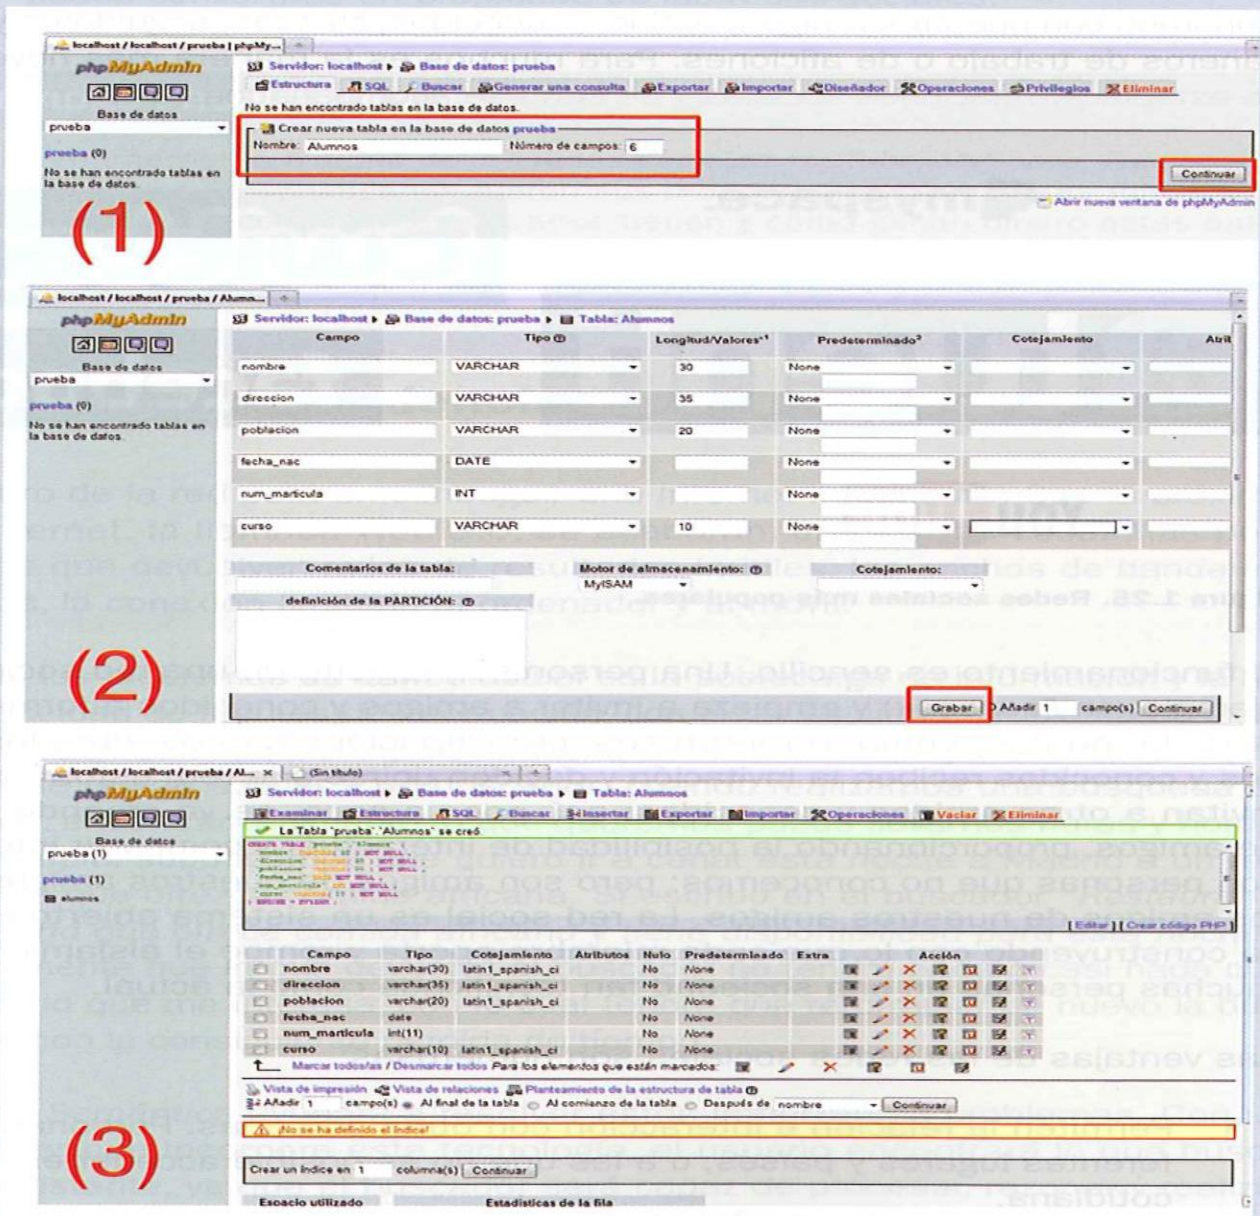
localhost / localhost / prueba | phpMy...

phpMyAdmin

Base de datos
prueba
prueba (0)
No se han encontrado tablas en la base de datos.

Servidor: localhost ▸ Base de datos: prueba

Estructura | SQL | Buscar | Generar una consulta | Exportar | Importar | Diseñador | Operaciones | Privilegios | Eliminar

No se han encontrado tablas en la base de datos.

Crear nueva tabla en la base de datos prueba
Nombre: Alumnos
Número de campos: 6

Continuar

Abrir nueva ventana de phpMyAdmin

(1)

localhost / localhost / prueba / Alum...

phpMyAdmin

Base de datos
prueba
prueba (0)
No se han encontrado tablas en la base de datos.

Servidor: localhost ▸ Base de datos: prueba ▸ Tabla: Alumnos

| Campo | Tipo | Longitud/Valores¹ | Predeterminado² | Cotejamiento | Atri |
|---|---|---|---|---|---|
| nombre | VARCHAR | 30 | None | | |
| direccion | VARCHAR | 35 | None | | |
| poblacion | VARCHAR | 20 | None | | |
| fecha_nac | DATE | | None | | |
| num_marticula | INT | | None | | |
| curso | VARCHAR | 10 | None | | |

Comentarios de la tabla:
Motor de almacenamiento:
MyISAM
Cotejamiento:
definición de la PARTICIÓN:

(2)

Grabar | O Añadir 1 campo(s) | Continuar

localhost / localhost / prueba / Al... | (Sin título)

phpMyAdmin

Base de datos
prueba (1)
prueba (1)
alumnos

Servidor: localhost ▸ Base de datos: prueba ▸ Tabla: Alumnos

Examinar | Estructura | SQL | Buscar | Insertar | Exportar | Importar | Operaciones | Vaciar | Eliminar

La Tabla 'prueba'.'Alumnos' se creó.

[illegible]

[ Editar ] [ Crear código PHP ]

| | Campo | Tipo | Cotejamiento | Atributos | Nulo | Predeterminado | Extra | Acción |
|---|---|---|---|---|---|---|---|---|
| | nombre | varchar(30) | latin1_spanish_ci | | No | None | | |
| | direccion | varchar(35) | latin1_spanish_ci | | No | None | | |
| | poblacion | varchar(20) | latin1_spanish_ci | | No | None | | |
| | fecha_nac | date | | | No | None | | |
| | num_marticula | int(11) | | | No | None | | |
| | curso | varchar(10) | latin1_spanish_ci | | No | None | | |

Marcar todos/as / Desmarcar todos Para los elementos que están marcados:

Vista de impresión | Vista de relaciones | Planteamiento de la estructura de tabla
Añadir 1 campo(s) ◉ Al final de la tabla ○ Al comienzo de la tabla ○ Después de nombre | Continuar

¡No se ha definido el índice!

Crear un índice en 1 columna(s) | Continuar

(3)

Espacio utilizado
Estadísticas de la fila